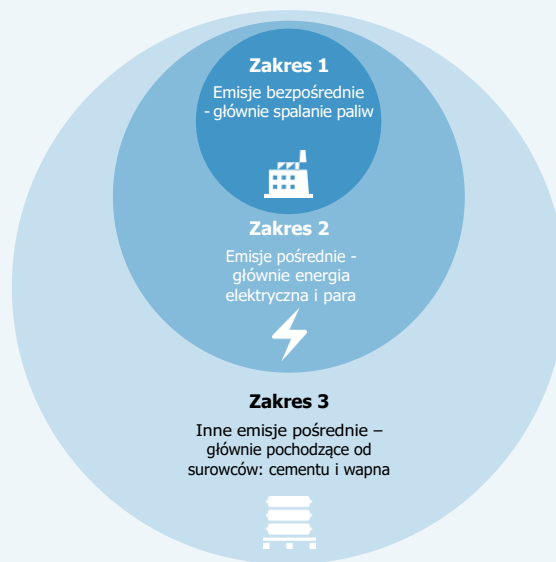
Zakres 1

Emisje bezpośrednie - głównie spalanie paliw

Zakres 2

Emisje pośrednie - głównie energia elektryczna i para

Zakres 3

Inne emisje pośrednie – głównie pochodzące od surowców: cementu i wapna